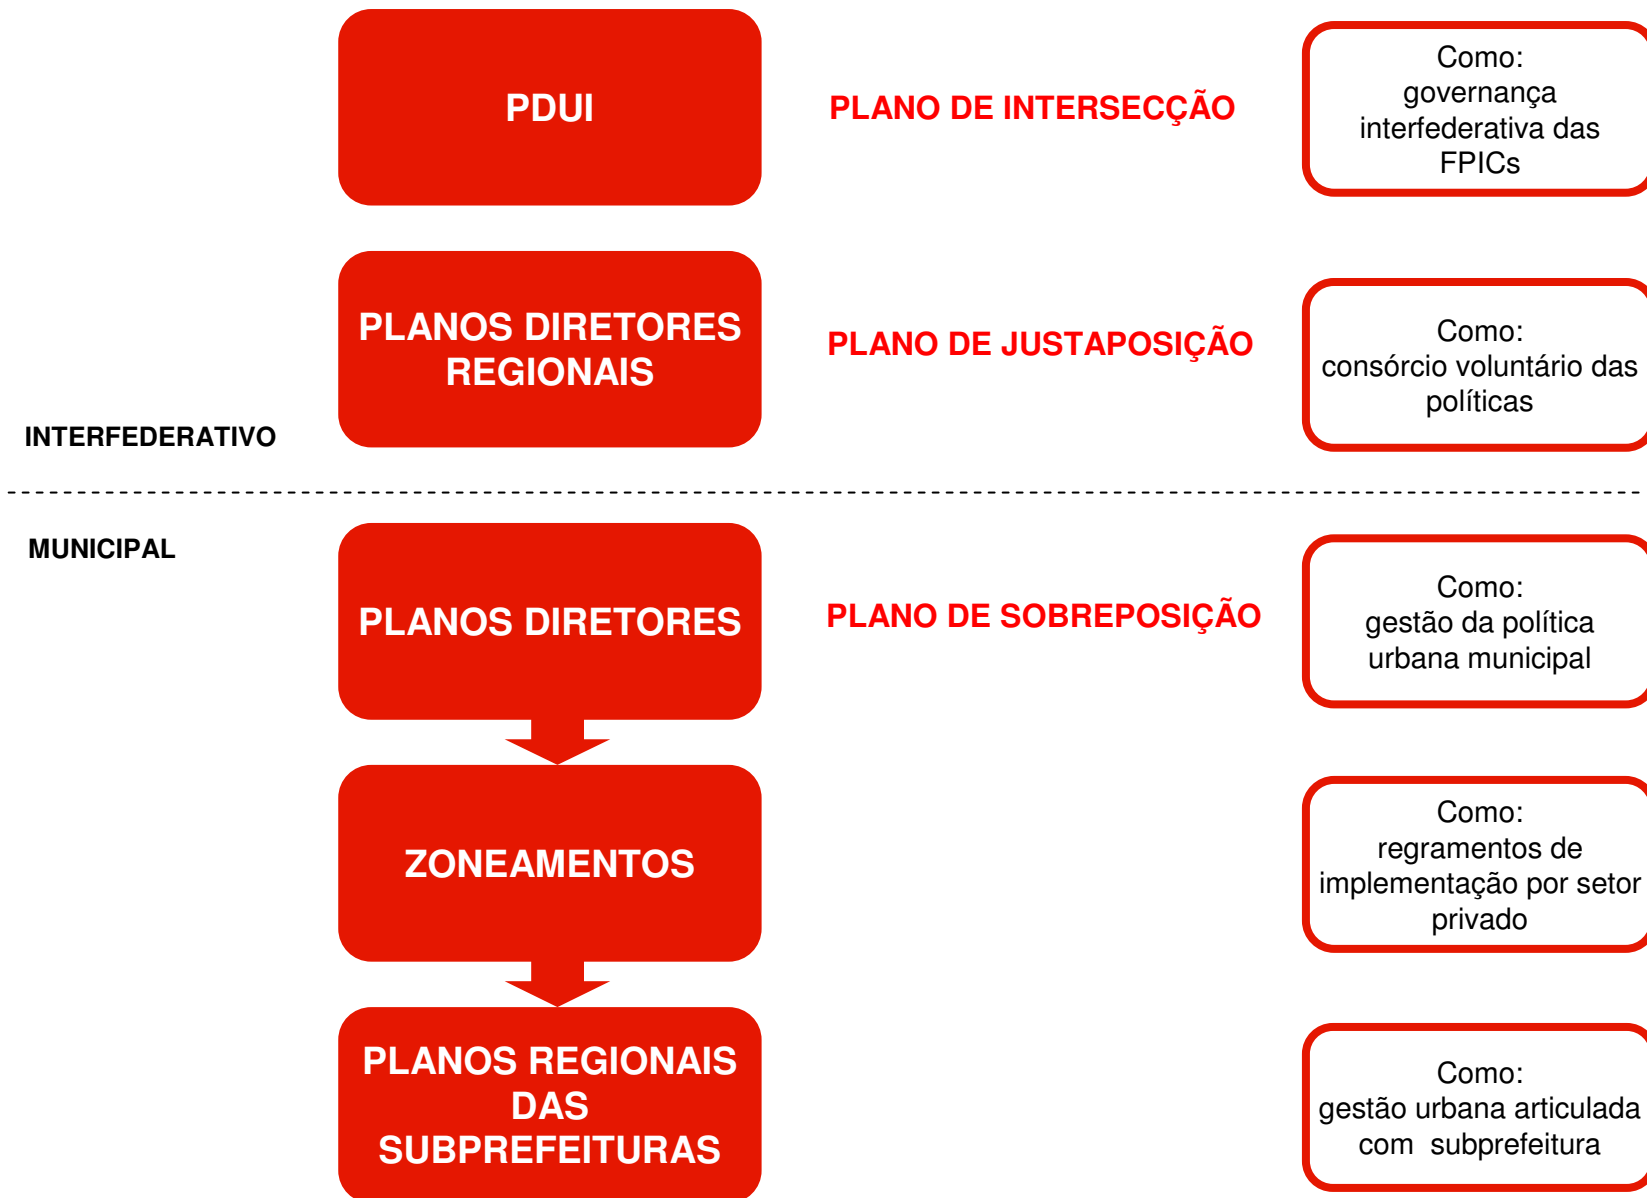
PDUI

PLANO DE INTERSECÇÃO

Como: governança interfederativa das FPICs

PLANOS DIRETORES REGIONAIS

PLANO DE JUSTAPOSIÇÃO

Como: consórcio voluntário das políticas

INTERFEDERATIVO

MUNICIPAL

PLANOS DIRETORES

PLANO DE SOBREPOSIÇÃO

Como: gestão da política urbana municipal

ZONEAMENTOS

Como: regramentos de implementação por setor privado

PLANOS REGIONAIS DAS SUBPREFEITURAS

Como: gestão urbana articulada com subprefeitura